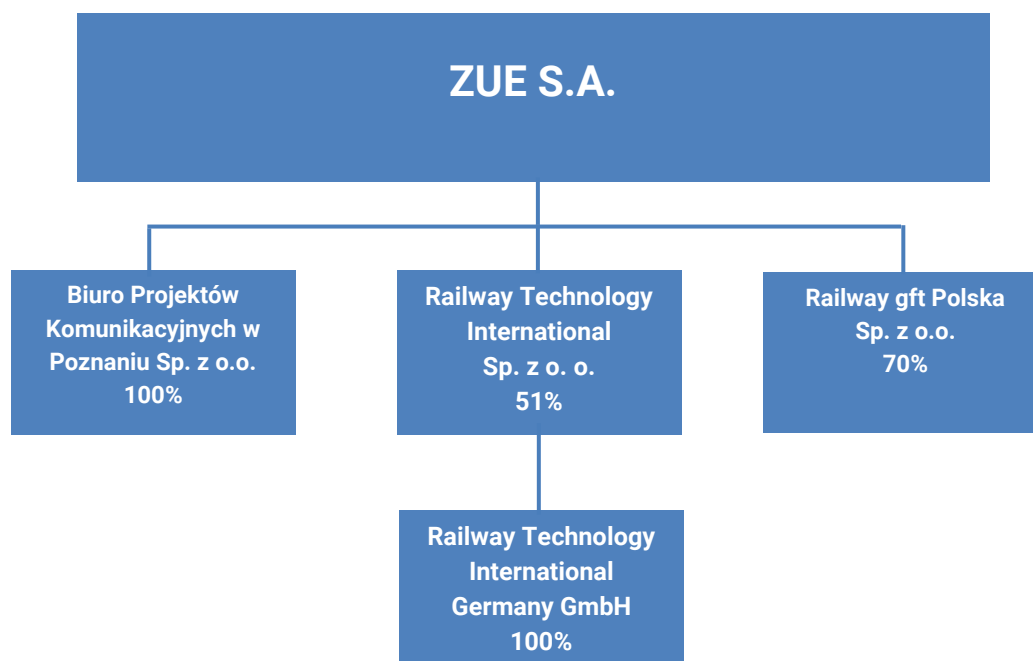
ZUE S.A.

Biuro Projektów Komunikacyjnych w Poznaniu Sp. z o.o.
100%

Railway Technology International
Sp. z o. o.
51%

Railway gft Polska
Sp. z o.o.
70%

Railway Technology International
Germany GmbH
100%